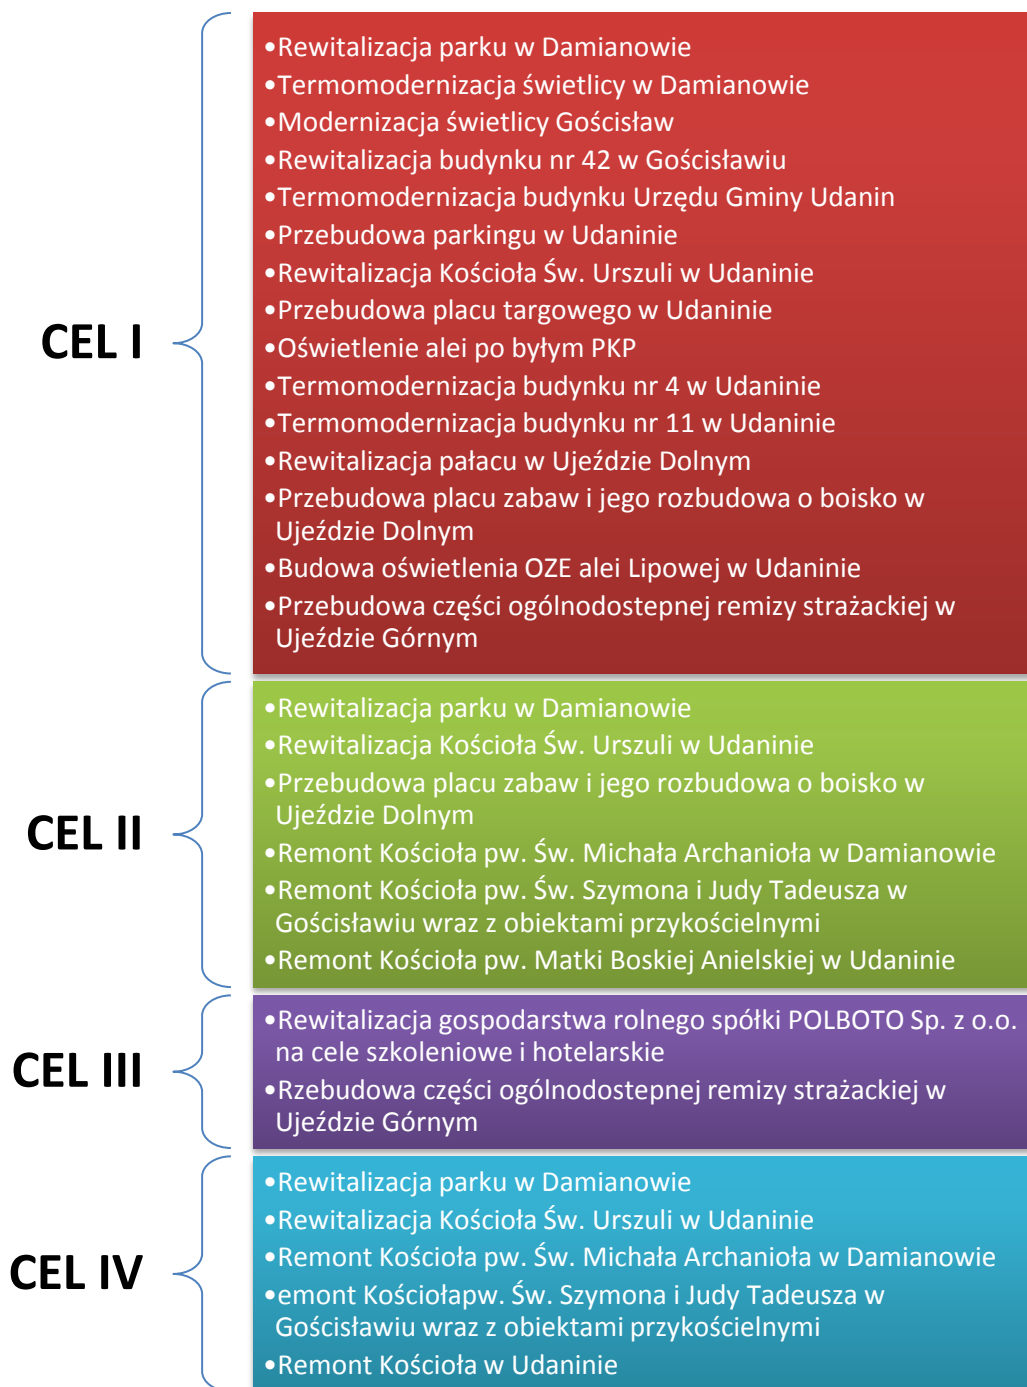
CEL I

•Rewitalizacja parku w Damianowie
•Termomodernizacja świetlicy w Damianowie
•Modernizacja świetlicy Gościsław
•Rewitalizacja budynku nr 42 w Gościsławiu
•Termomodernizacja budynku Urzędu Gminy Udanin
•Przebudowa parkingu w Udaninie
•Rewitalizacja Kościoła Św. Urszuli w Udaninie
•Przebudowa placu targowego w Udaninie
•Oświetlenie alei po byłym PKP
•Termomodernizacja budynku nr 4 w Udaninie
•Termomodernizacja budynku nr 11 w Udaninie
•Rewitalizacja pałacu w Ujeździe Dolnym
•Przebudowa placu zabaw i jego rozbudowa o boisko w Ujeździe Dolnym
•Budowa oświetlenia OZE alei Lipowej w Udaninie
•Przebudowa części ogólnodostepnej remizy strażackiej w Ujeździe Górnym

CEL II

•Rewitalizacja parku w Damianowie
•Rewitalizacja Kościoła Św. Urszuli w Udaninie
•Przebudowa placu zabaw i jego rozbudowa o boisko w Ujeździe Dolnym
•Remont Kościoła pw. Św. Michała Archanioła w Damianowie
•Remont Kościoła pw. Św. Szymona i Judy Tadeusza w Gościsławiu wraz z obiektami przykościelnymi
•Remont Kościoła pw. Matki Boskiej Anielskiej w Udaninie

CEL III

•Rewitalizacja gospodarstwa rolnego spółki POLBOTO Sp. z o.o. na cele szkoleniowe i hotelarskie
•Rzebudowa części ogólnodostepnej remizy strażackiej w Ujeździe Górnym

CEL IV

•Rewitalizacja parku w Damianowie
•Rewitalizacja Kościoła Św. Urszuli w Udaninie
•Remont Kościoła pw. Św. Michała Archanioła w Damianowie
•emont Kościołapw. Św. Szymona i Judy Tadeusza w Gościsławiu wraz z obiektami przykościelnymi
•Remont Kościoła w Udaninie